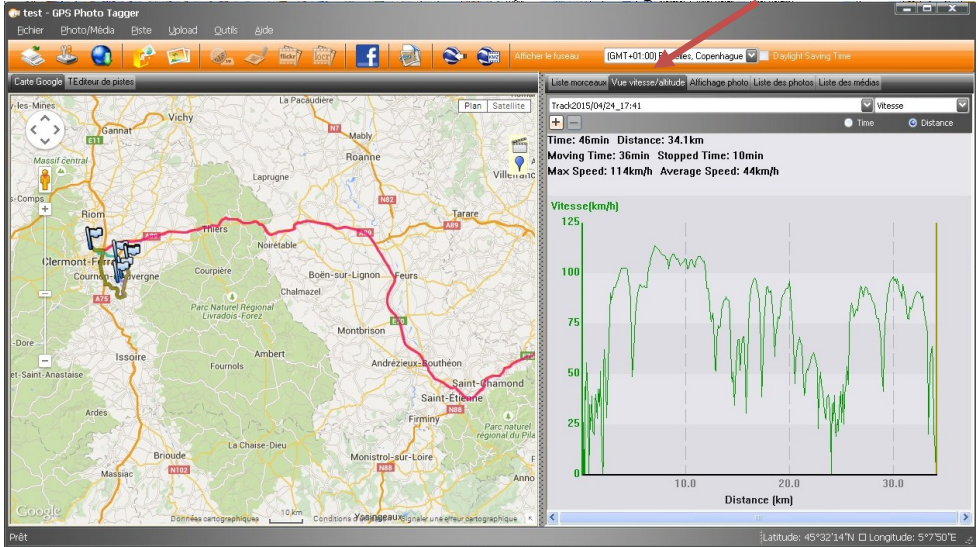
test - GPS Photo Tagger

Fichier Photo/Média Piste Upload Outils Aide

Afficher le fuseau (GMT+01:00) Bruxelles, Copenhague Daylight Saving Time

Carte Google Editeur de pistes

Liste morceaux Vue vitesse/altitude Affichage photo Liste des photos Liste des médias

Plan Satellite

Track2015/04/24_17:41 Vitesse

Time Distance

Time: 46min Distance: 34.1km
Moving Time: 36min Stopped Time: 10min
Max Speed: 114km/h Average Speed: 44km/h

Vitesse(km/h)

125
100
75
50
25
0

10.0 20.0 30.0

Distance (km)

-les-Mines
Gannat
Vichy
La Pacaudière
Mably
Roanne
Massif central
Laprugne
Villefranc
-Comps
Riom
Thiers
Noirétable
Tarare
Clermont-Ferrand
Cournon-d'Auvergne
Courpière
Boën-sur-Lignon
Feurs
Chalmazel
Parc Naturel Régional Livradois-Forez
Montbrison
Dore
Issoire
Ambert
Andrézieux-Bouthéon
-et-Saint-Anastaise
Fournols
Saint-Chamond
Saint-Étienne
Ardes
Firminy
Parc naturel régional du Pila
La Chaise-Dieu
Brioude
Monistrol-sur-Loire
Yssingeaux
Google
Données cartographiques
10 km
Conditions d'utilisation
Signaler une erreur cartographique

Prêt

Latitude: 45°32'14"N Longitude: 5°7'50"E